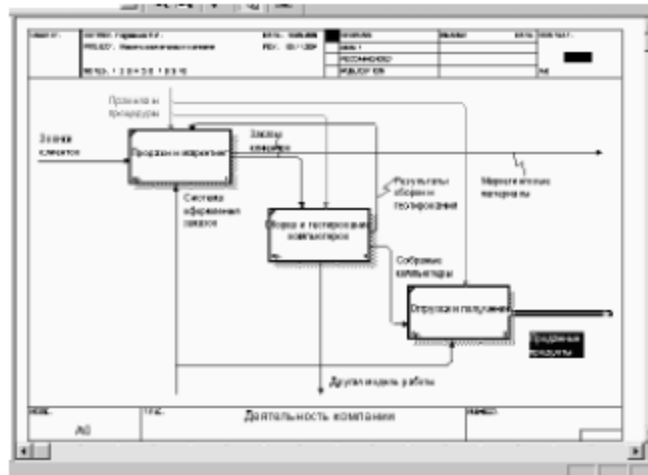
USED AT: AUTHOR: Гордеев К.Г. PROJECT: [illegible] DATE: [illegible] REV: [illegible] WORKING READER DATE CONTEXT:
NOTES: 1 2 3 4 5 6 7 8 9 10 DRAFT RECOMMENDED PUBLICATION

Правила и процедуры

Звонки клиентов

Продажи и маркетинг

Заказы клиентов

Маркетинговые материалы

Результаты сборки и тестирования

Система оформления заказов

Сборка и тестирование компьютеров

Собранные компьютеры

Отгрузка и получение

Проданные продукты

Другая модель работы

NODE: A0 TITLE: Деятельность компании NUMBER: